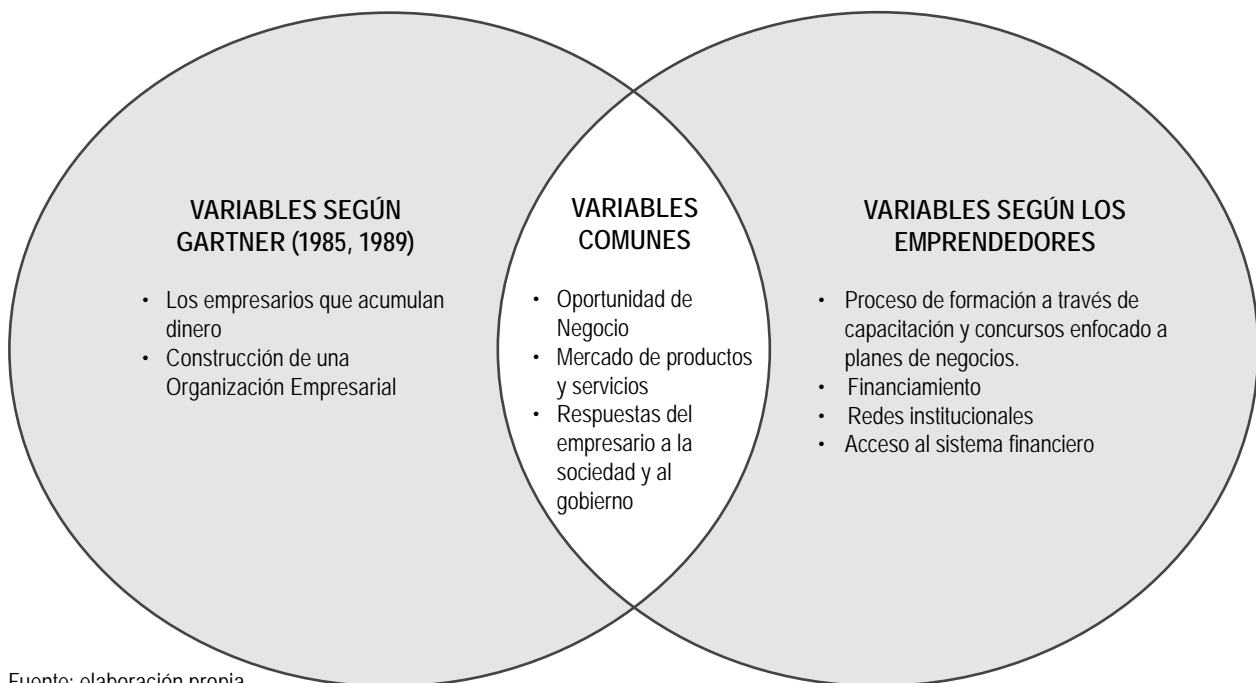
VARIABLES SEGÚN GARTNER (1985, 1989)

- Los empresarios que acumulan dinero
- Construcción de una Organización Empresarial

VARIABLES COMUNES

- Oportunidad de Negocio
- Mercado de productos y servicios
- Respuestas del empresario a la sociedad y al gobierno

VARIABLES SEGÚN LOS EMPRENDEDORES

- Proceso de formación a través de capacitación y concursos enfocado a planes de negocios.
- Financiamiento
- Redes institucionales
- Acceso al sistema financiero

Fuente: elaboración propia